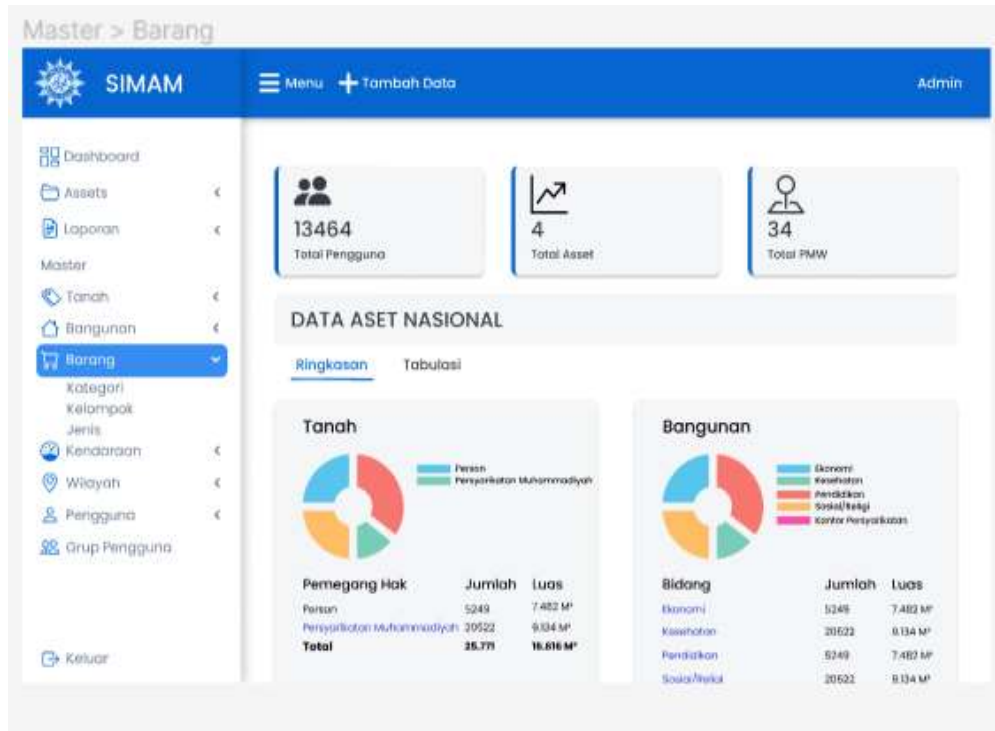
Master > Barang

SIMAM

Menu + Tambah Data

Admin

Dashboard
Assets
Laporan
Master
Tanah
Bangunan
Barang
Kategori
Kelompok
Jenis
Kendaraan
Wilayah
Pengguna
Grup Pengguna

Keluar

13464
Total Pengguna

4
Total Asset

34
Total PMW

DATA ASET NASIONAL

Ringkasan Tabulasi

Tanah

Person
Persyarikatan Muhammadiyah

| Pemegang Hak | Jumlah | Luas |
|---|---|---|
| Person | 5249 | 7.482 M² |
| Persyarikatan Muhammadiyah | 20522 | 9.134 M² |
| Total | 25.771 | 16.616 M² |

Bangunan

Ekonomi
Kesehatan
Pendidikan
Sosial/Religi
Kantor Persyarikatan

| Bidang | Jumlah | Luas |
|---|---|---|
| Ekonomi | 5249 | 7.482 M² |
| Kesehatan | 20522 | 9.134 M² |
| Pendidikan | 5249 | 7.482 M² |
| Sosial/Religi | 20522 | 9.134 M² |